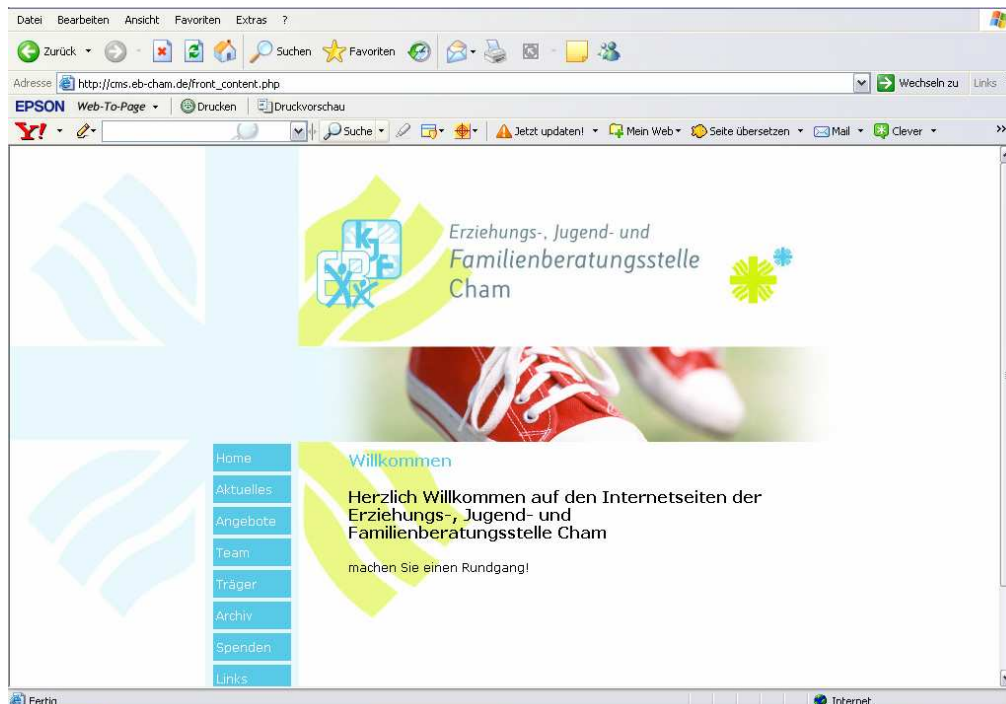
Datei Bearbeiten Ansicht Favoriten Extras ?

Zurück Suchen Favoriten

Adresse http://cms.eb-cham.de/front_content.php Wechseln zu Links

EPSON Web-To-Page Drucken Druckvorschau

Y! Suche Jetzt updaten! Mein Web Seite übersetzen Mail Clever

KJF

Erziehungs-, Jugend- und Familienberatungsstelle Cham

Home
Aktuelles
Angebote
Team
Träger
Archiv
Spenden
Links

Willkommen

Herzlich Willkommen auf den Internetseiten der Erziehungs-, Jugend- und Familienberatungsstelle Cham

machen Sie einen Rundgang!

Fertig Internet